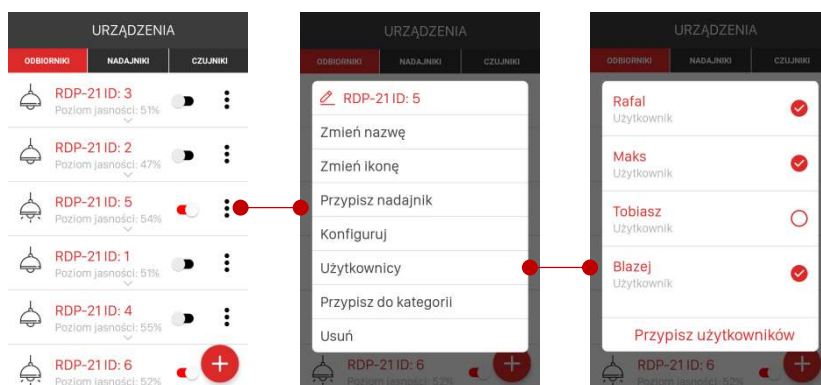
URZĄDZENIA

ODBIORNIKI NADAJNIKI CZUJNIKI

RDP-21 ID: 3
Poziom jasności: 51%

RDP-21 ID: 2
Poziom jasności: 47%

RDP-21 ID: 5
Poziom jasności: 54%

RDP-21 ID: 1
Poziom jasności: 51%

RDP-21 ID: 4
Poziom jasności: 55%

RDP-21 ID: 6
Poziom jasności: 52%

URZĄDZENIA

ODBIORNIKI NADAJNIKI CZUJNIKI

RDP-21 ID: 5
Zmień nazwę
Zmień ikonę
Przypisz nadajnik
Konfiguruj
Użytkownicy
Przypisz do kategorii
Usuń

RDP-21 ID: 6
Poziom jasności: 52%

URZĄDZENIA

ODBIORNIKI NADAJNIKI CZUJNIKI

Rafal
Użytkownik

Maks
Użytkownik

Tobiasz
Użytkownik

Blazej
Użytkownik

Przypisz użytkowników

RDP-21 ID: 6
Poziom jasności: 52%